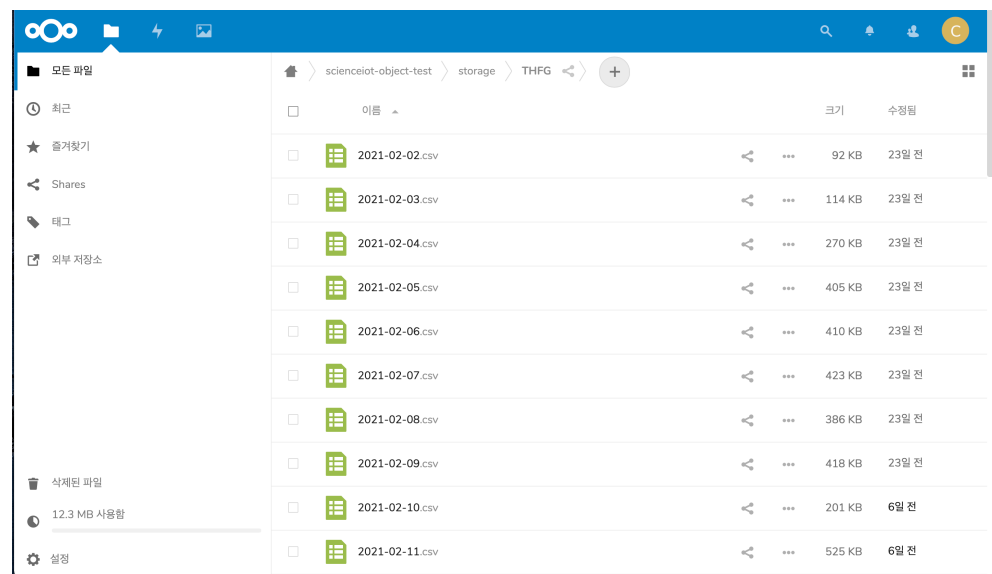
C

모든 파일
최근
즐겨찾기
Shares
태그
외부 저장소

삭제된 파일
12.3 MB 사용함
설정

scienceiot-object-test > storage > THFG +

| | 이름 ▲ | | | 크기 | 수정됨 |
|---|---|---|---|---|---|
| | 2021-02-02.csv | | ••• | 92 KB | 23일 전 |
| | 2021-02-03.csv | | ••• | 114 KB | 23일 전 |
| | 2021-02-04.csv | | ••• | 270 KB | 23일 전 |
| | 2021-02-05.csv | | ••• | 405 KB | 23일 전 |
| | 2021-02-06.csv | | ••• | 410 KB | 23일 전 |
| | 2021-02-07.csv | | ••• | 423 KB | 23일 전 |
| | 2021-02-08.csv | | ••• | 386 KB | 23일 전 |
| | 2021-02-09.csv | | ••• | 418 KB | 23일 전 |
| | 2021-02-10.csv | | ••• | 201 KB | 6일 전 |
| | 2021-02-11.csv | | ••• | 525 KB | 6일 전 |